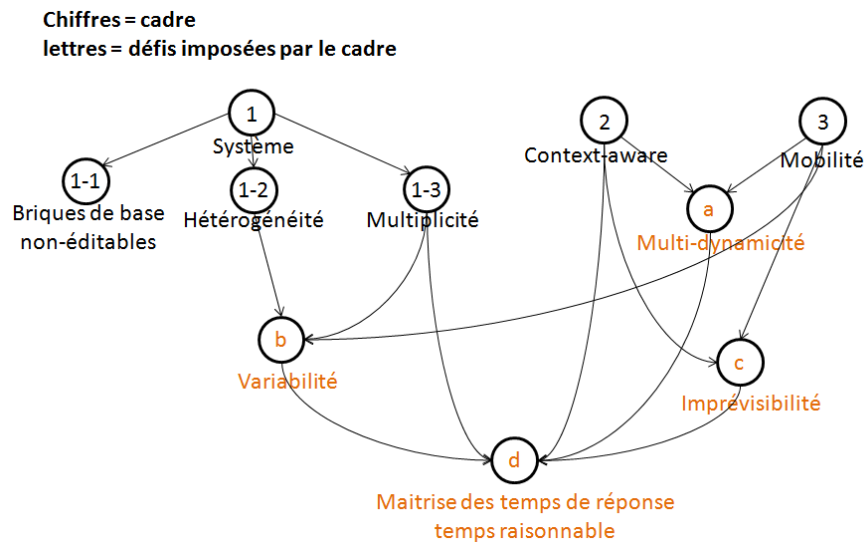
Chiffres = cadre
lettres = défis imposées par le cadre

1
Système

1-1
Briques de base non-éditables

1-2
Hétérogénéité

1-3
Multiplicité

2
Context-aware

3
Mobilité

a
Multi-dynamicité

b
Variabilité

c
Imprévisibilité

d
Maitrise des temps de réponse temps raisonnable